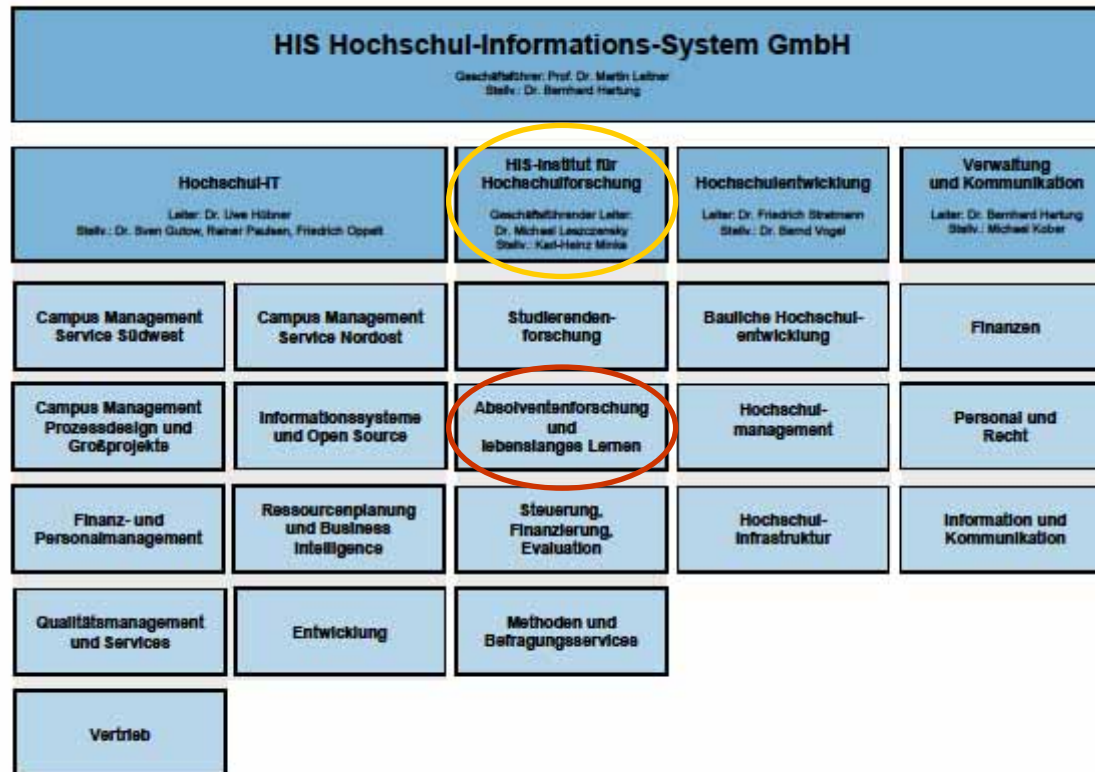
HIS Hochschul-Informations-System GmbH

Geschäftsführer: Prof. Dr. Martin Leitner
Stellv.: Dr. Bernhard Hartung

Hochschul-IT

Leiter: Dr. Uwe Hübner
Stellv.: Dr. Sven Gutow, Rainer Paulsen, Friedrich Oppelt

Campus Management Service Südwest

Campus Management Service Nordost

Campus Management Prozessdesign und Großprojekte

Informationssysteme und Open Source

Finanz- und Personalmanagement

Ressourcenplanung und Business Intelligence

Qualitätsmanagement und Services

Entwicklung

Vertrieb

HIS-Institut für Hochschulforschung

Geschäftsführender Leiter: Dr. Michael Leszczensky
Stellv.: Karl-Heinz Minks

Studierendenforschung

Absolventenforschung und lebenslanges Lernen

Steuerung, Finanzierung, Evaluation

Methoden und Befragungsservices

Hochschulentwicklung

Leiter: Dr. Friedrich Stratmann
Stellv.: Dr. Bernd Vogel

Bauliche Hochschulentwicklung

Hochschulmanagement

Hochschulinfrastruktur

Verwaltung und Kommunikation

Leiter: Dr. Bernhard Hartung
Stellv.: Michael Kober

Finanzen

Personal und Recht

Information und Kommunikation